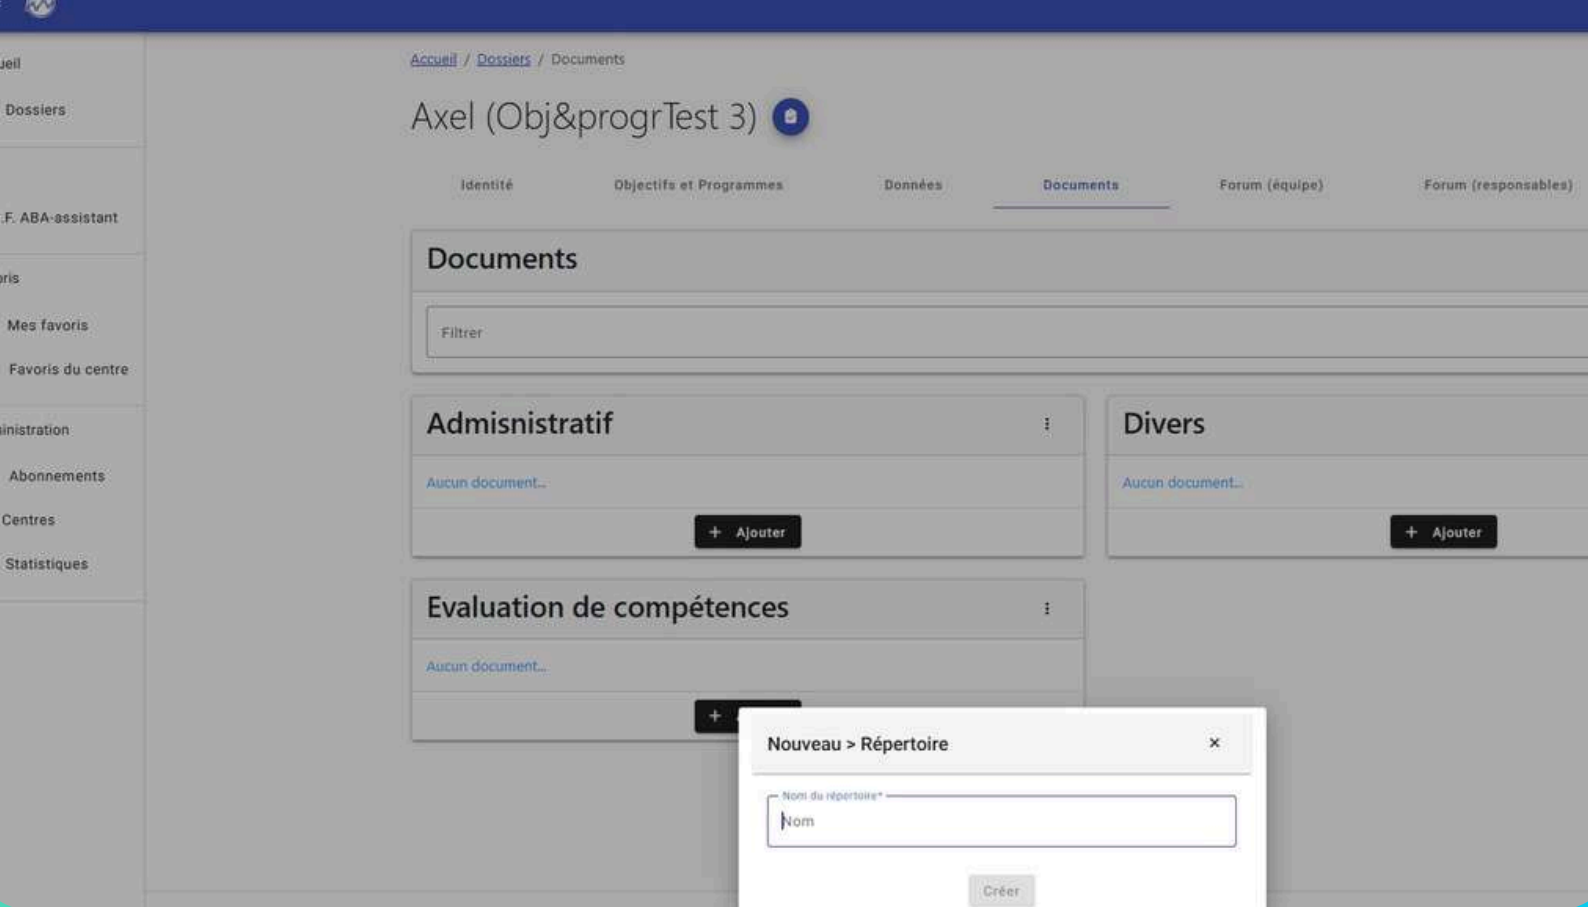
ueil
Dossiers
.F. ABA-assistant
oris
Mes favoris
Favoris du centre
inistration
Abonnements
Centres
Statistiques

Accueil / Dossiers / Documents

Axel (Obj&progrTest 3)

Identité
Objectifs et Programmes
Données
Documents
Forum (équipe)
Forum (responsables)

Documents

Filtrer

Admisnistratif
Aucun document...
+ Ajouter

Divers
Aucun document...
+ Ajouter

Evaluation de compétences
Aucun document...
+ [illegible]

Nouveau > Répertoire
×
Nom du répertoire*
Nom
Créer